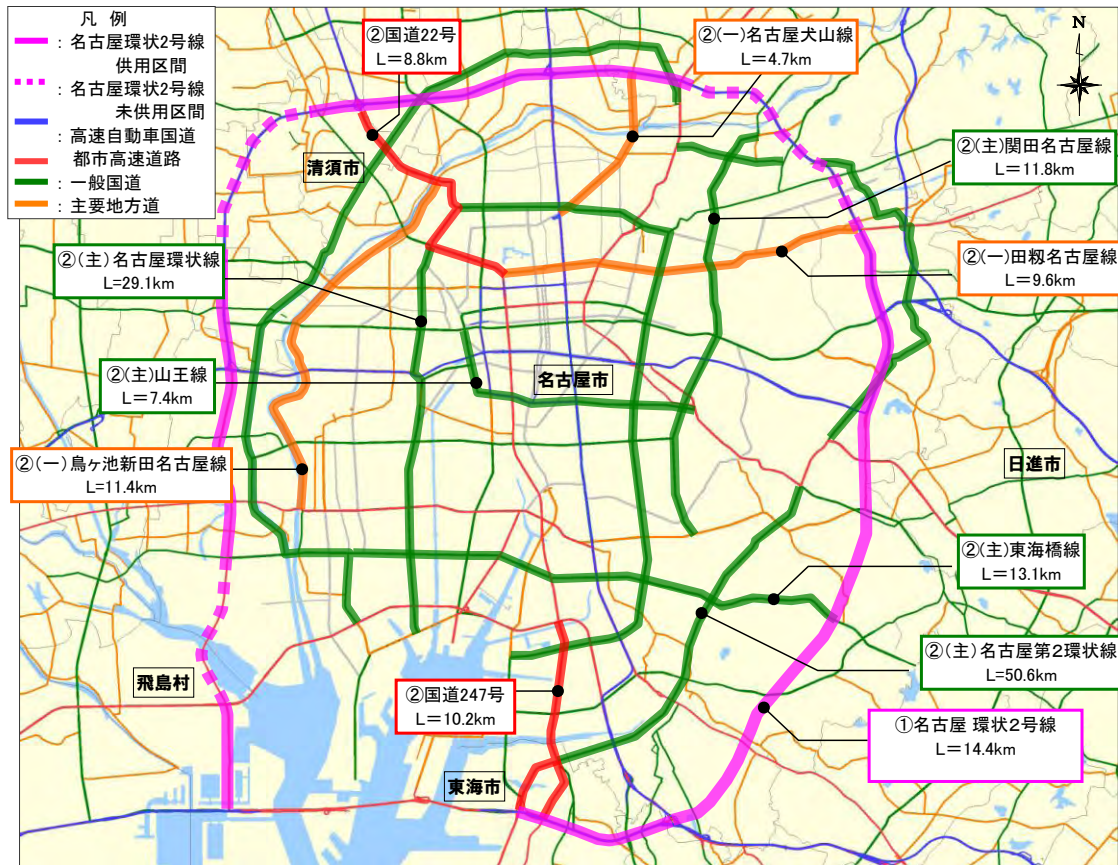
凡 例

：名古屋環状2号線 供用区間

：名古屋環状2号線 未供用区間

：高速自動車国道

：都市高速道路

：一般国道

：主要地方道

②国道22号
L＝8.8km

②(一)名古屋犬山線
L＝4.7km

N

②(主)関田名古屋線
L＝11.8km

清須市

②(一)田籾名古屋線
L＝9.6km

②(主)名古屋環状線
L=29.1km

②(主)山王線
L＝7.4km

名古屋市

②(一)鳥ヶ池新田名古屋線
L=11.4km

日進市

②(主)東海橋線
L＝13.1km

②(主)名古屋第2環状線
L=50.6km

飛島村

②国道247号
L＝10.2km

①名古屋 環状2号線
L＝14.4km

東海市